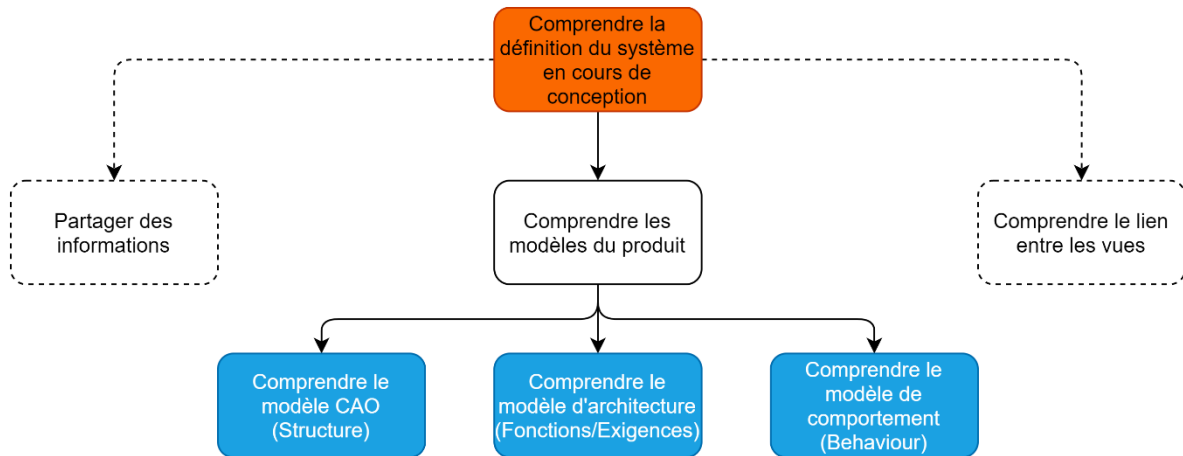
Comprendre la définition du système en cours de conception

Partager des informations

Comprendre les modèles du produit

Comprendre le lien entre les vues

Comprendre le modèle CAO (Structure)

Comprendre le modèle d'architecture (Fonctions/Exigences)

Comprendre le modèle de comportement (Behaviour)